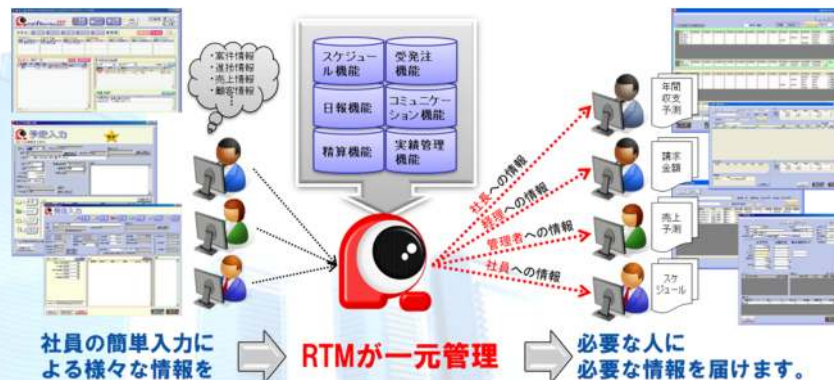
・案件情報
・進捗情報
・売上情報
・顧客情報
⋮

スケジュール機能
受発注機能
日報機能
コミュニケーション機能
精算機能
実績管理機能

手受入力

社長への情報
経理への情報
管理者への情報
社員への情報

年間収支予測
請求金額
売上予測
スケジュール

社員の簡単入力による様々な情報を

RTMが一元管理

必要な人に必要な情報を届けます。